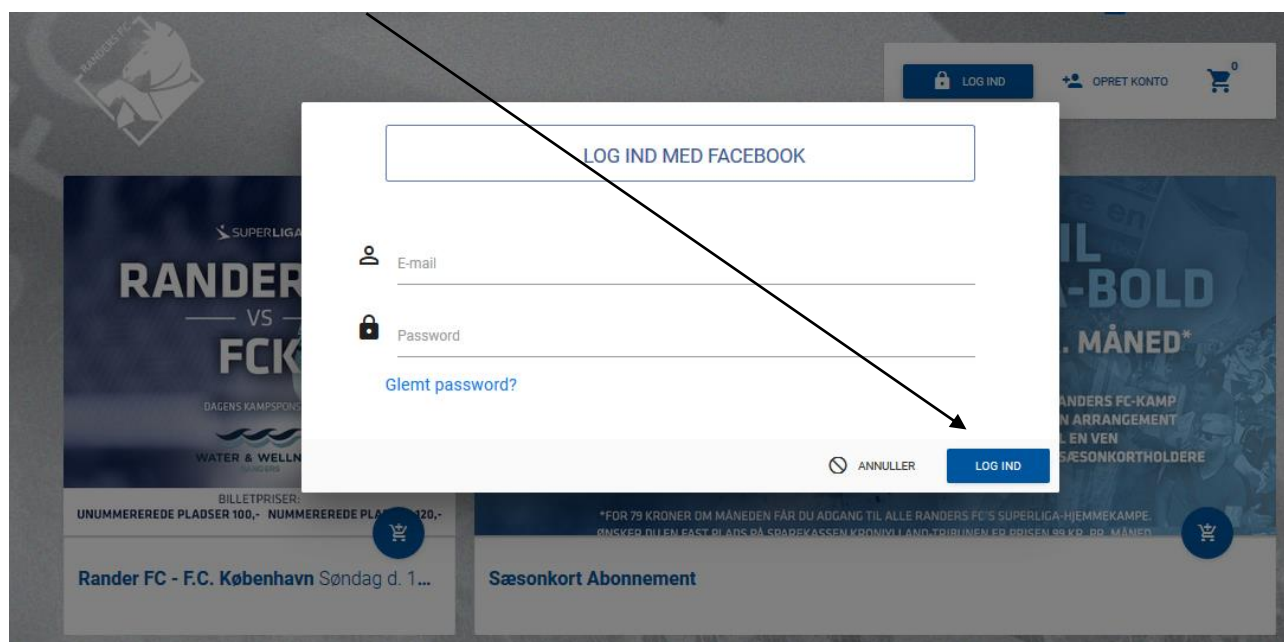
RANDERS FC

LOG IND
OPRET KONTO
0

LOG IND MED FACEBOOK

E-mail

Password

Glemt password?

ANNULLER
LOG IND

SUPERLIGA
RANDER
VS
FCK
DAGENS KAMPSPONS
WATER & WELLN
BILLETPRISER:
UNUMMEREREDE PLADSER 100,- NUMMEREREDE PLA 20,-

Rander FC - F.C. København Søndag d. 1...

IL
-BOLD
. MÅNED*
ANDERS FC-KAMP
N ARRANGEMENT
L EN VEN
SÆSONKORTHOLDERE
*FOR 79 KRONER OM MÅNEDEN FÅR DU ADGANG TIL ALLE RANDERS FC'S SUPERLIGA-HJEMMEKAMPE.
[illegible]

Sæsonkort Abonnement